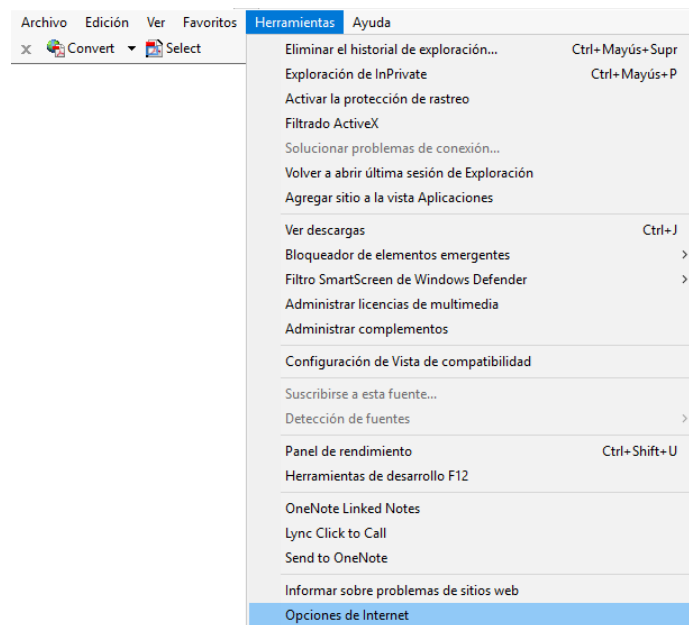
Archivo Edición Ver Favoritos Herramientas Ayuda

x Convert Select

Eliminar el historial de exploración... Ctrl+Mayús+Supr
Exploración de InPrivate Ctrl+Mayús+P
Activar la protección de rastreo
Filtrado ActiveX
Solucionar problemas de conexión...
Volver a abrir última sesión de Exploración
Agregar sitio a la vista Aplicaciones

Ver descargas Ctrl+J
Bloqueador de elementos emergentes
Filtro SmartScreen de Windows Defender
Administrar licencias de multimedia
Administrar complementos

Configuración de Vista de compatibilidad

Suscribirse a esta fuente...
Detección de fuentes

Panel de rendimiento Ctrl+Shift+U
Herramientas de desarrollo F12

OneNote Linked Notes
Lync Click to Call
Send to OneNote

Informar sobre problemas de sitios web
Opciones de Internet